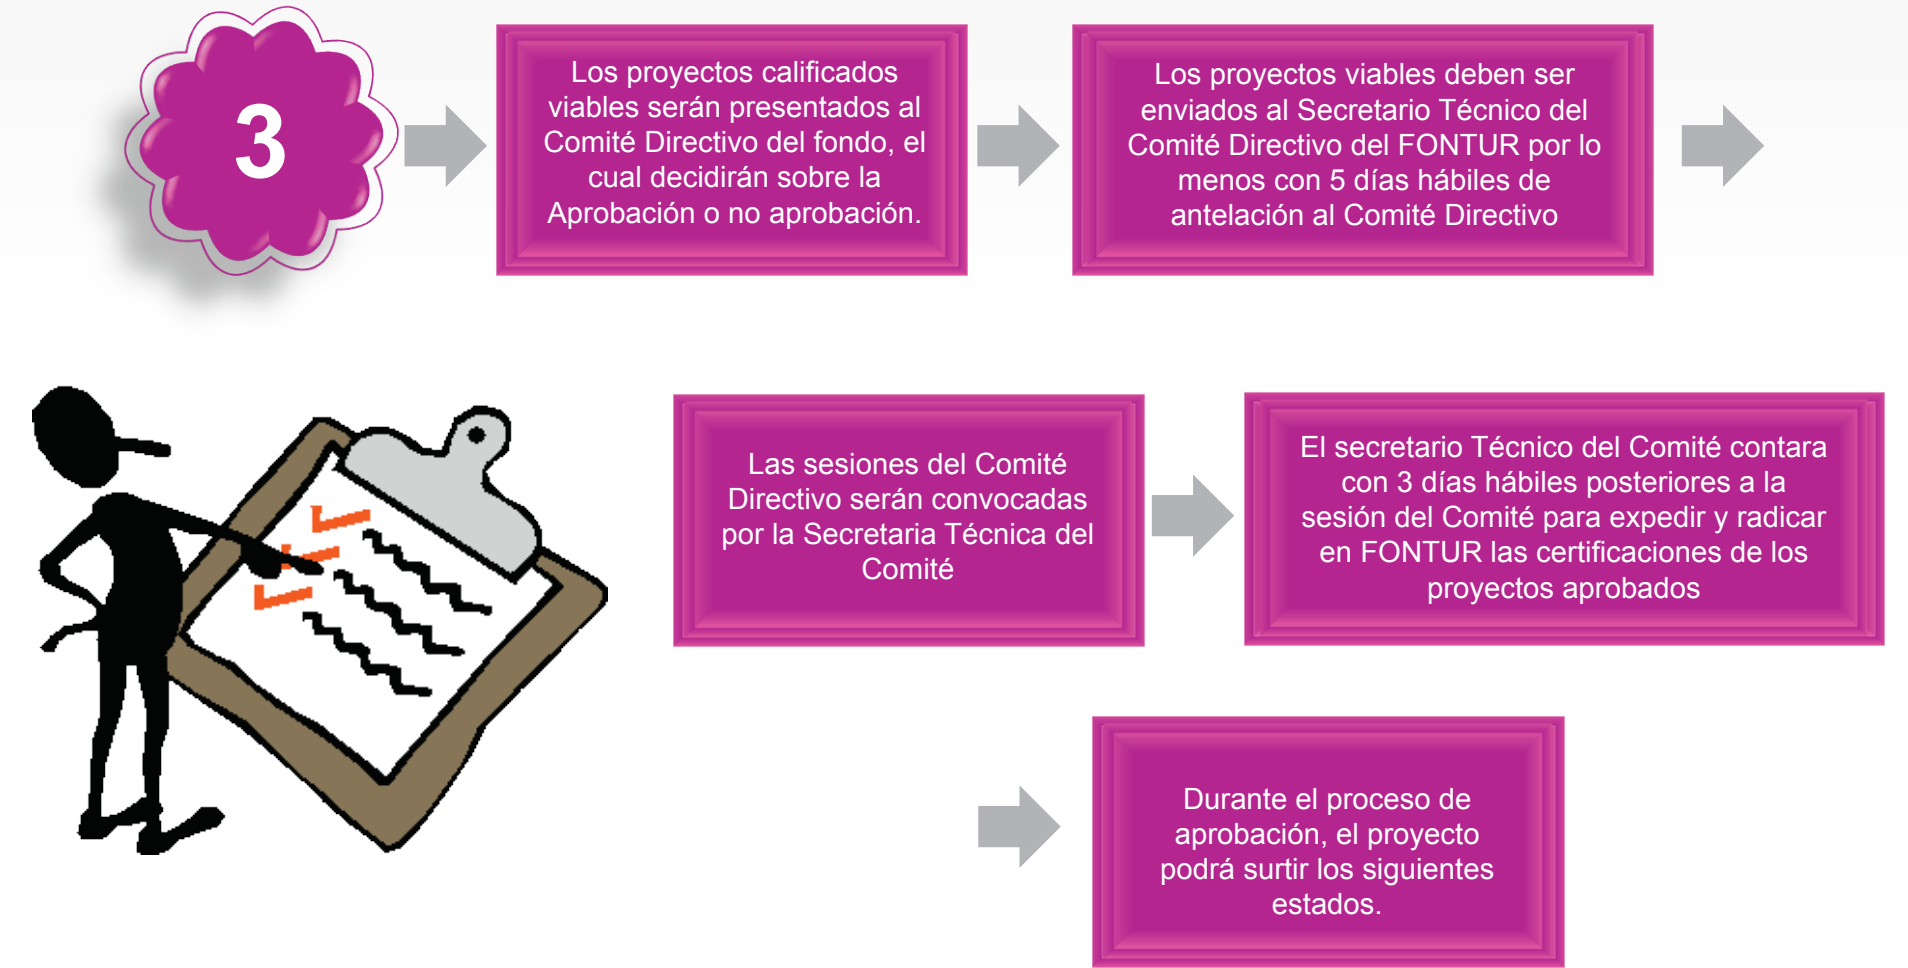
3

Los proyectos calificados viables serán presentados al Comité Directivo del fondo, el cual decidirán sobre la Aprobación o no aprobación.

Los proyectos viables deben ser enviados al Secretario Técnico del Comité Directivo del FONTUR por lo menos con 5 días hábiles de antelación al Comité Directivo

Las sesiones del Comité Directivo serán convocadas por la Secretaria Técnica del Comité

El secretario Técnico del Comité contara con 3 días hábiles posteriores a la sesión del Comité para expedir y radicar en FONTUR las certificaciones de los proyectos aprobados

Durante el proceso de aprobación, el proyecto podrá surtir los siguientes estados.